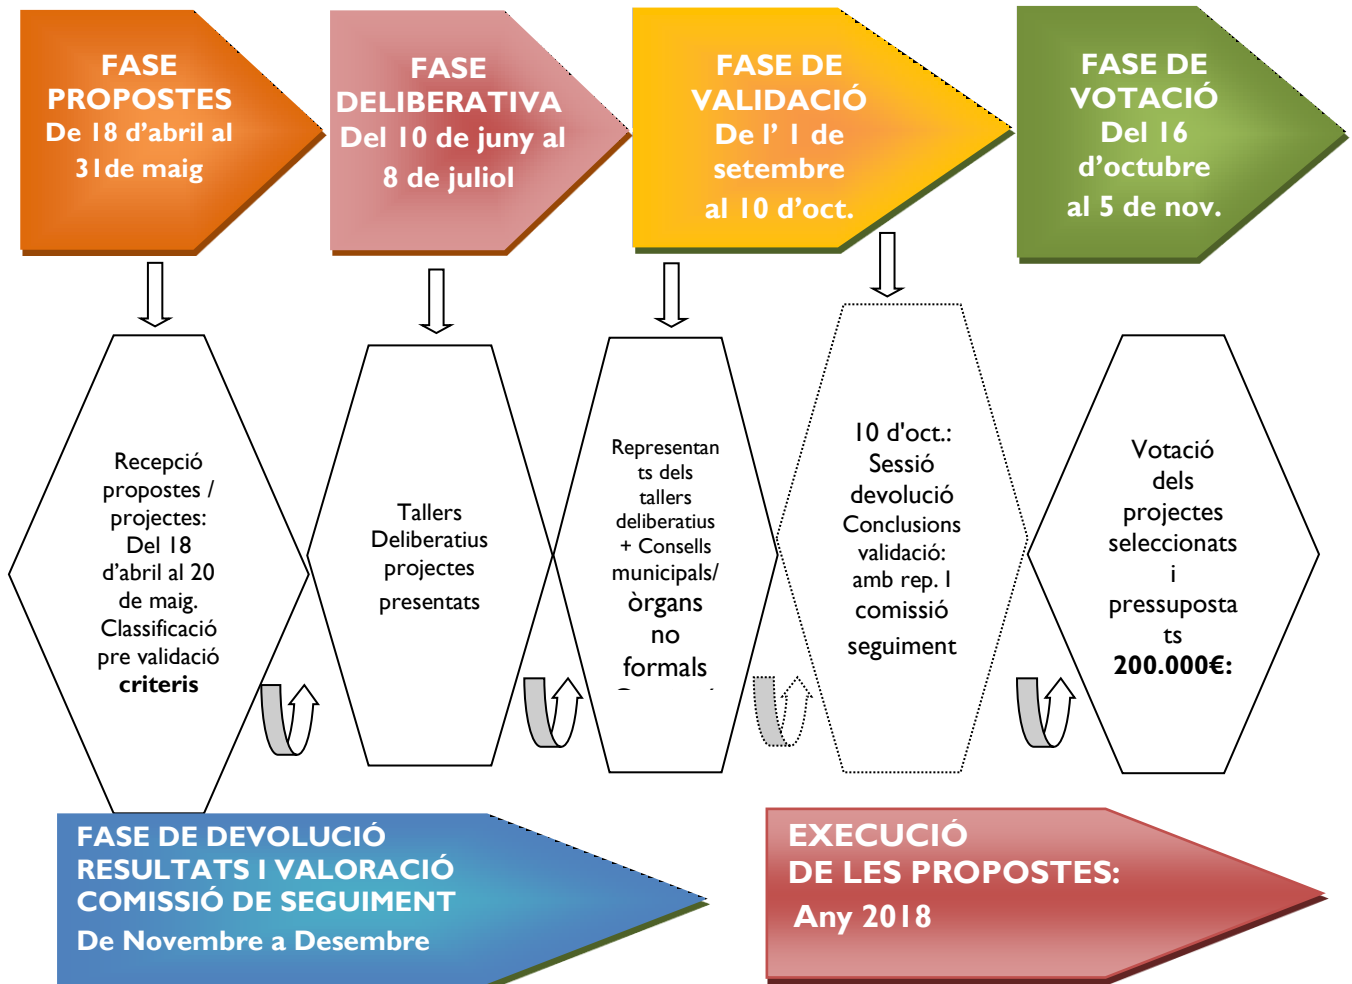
FASE PROPOSTES
De 18 d'abril al 31de maig

FASE DELIBERATIVA
Del 10 de juny al 8 de juliol

FASE DE VALIDACIÓ
De l' 1 de setembre al 10 d'oct.

FASE DE VOTACIÓ
Del 16 d'octubre al 5 de nov.

Recepció propostes / projectes: Del 18 d'abril al 20 de maig. Classificació pre validació **criteris**

Tallers Deliberatius projectes presentats

Representants dels tallers deliberatius + Consells municipals/ òrgans no formals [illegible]

10 d'oct.: Sessió devolució Conclusions validació: amb rep. I comissió seguiment

Votació dels projectes seleccionats i pressupostats **200.000€:**

FASE DE DEVOLUCIÓ RESULTATS I VALORACIÓ COMISSIÓ DE SEGUIMENT
De Novembre a Desembre

EXECUCIÓ DE LES PROPOSTES:
Any 2018